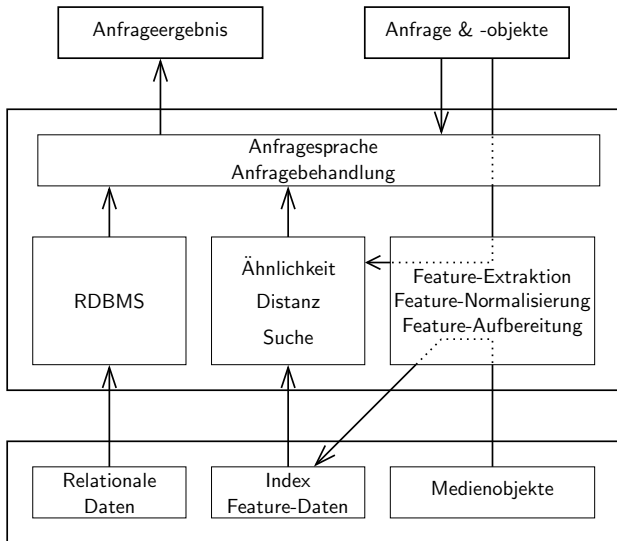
Anfrageergebnis

Anfrage & -objekte

Anfragesprache
Anfragebehandlung

RDBMS

Ähnlichkeit
Distanz
Suche

Feature-Extraktion
Feature-Normalisierung
Feature-Aufbereitung

Relationale
Daten

Index
Feature-Daten

Medienobjekte